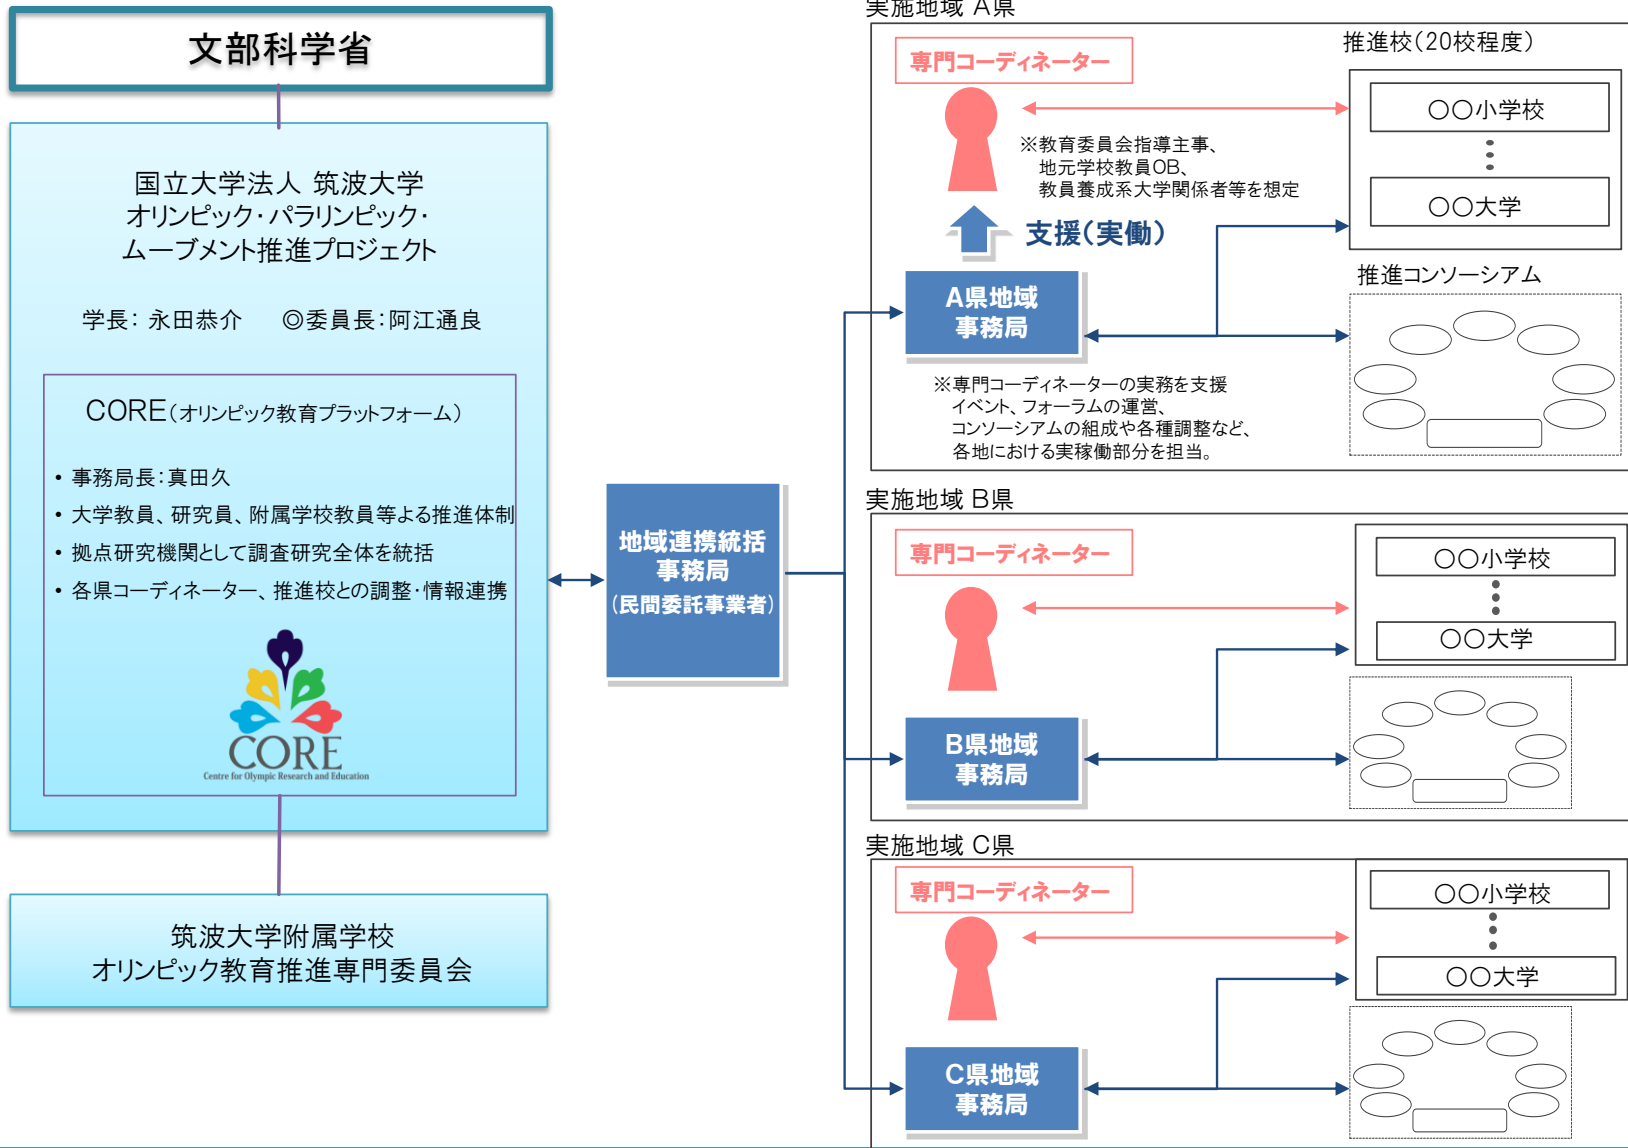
文部科学省

国立大学法人 筑波大学
オリンピック・パラリンピック・
ムーブメント推進プロジェクト

学長：永田恭介　◎委員長：阿江通良

CORE（オリンピック教育プラットフォーム）

• 事務局長：真田久
• 大学教員、研究員、附属学校教員等よる推進体制
• 拠点研究機関として調査研究全体を統括
• 各県コーディネーター、推進校との調整・情報連携

CORE
Centre for Olympic Research and Education

筑波大学附属学校
オリンピック教育推進専門委員会

地域連携統括
事務局
（民間委託事業者）

実施地域 A県

専門コーディネーター

推進校（20校程度）

〇〇小学校

〇〇大学

※教育委員会指導主事、
地元学校教員OB、
教員養成系大学関係者等を想定

支援（実働）

A県地域
事務局

推進コンソーシアム

※専門コーディネーターの実務を支援
イベント、フォーラムの運営、
コンソーシアムの組成や各種調整など、
各地における実稼働部分を担当。

実施地域 B県

専門コーディネーター

〇〇小学校

〇〇大学

B県地域
事務局

実施地域 C県

専門コーディネーター

〇〇小学校

〇〇大学

C県地域
事務局